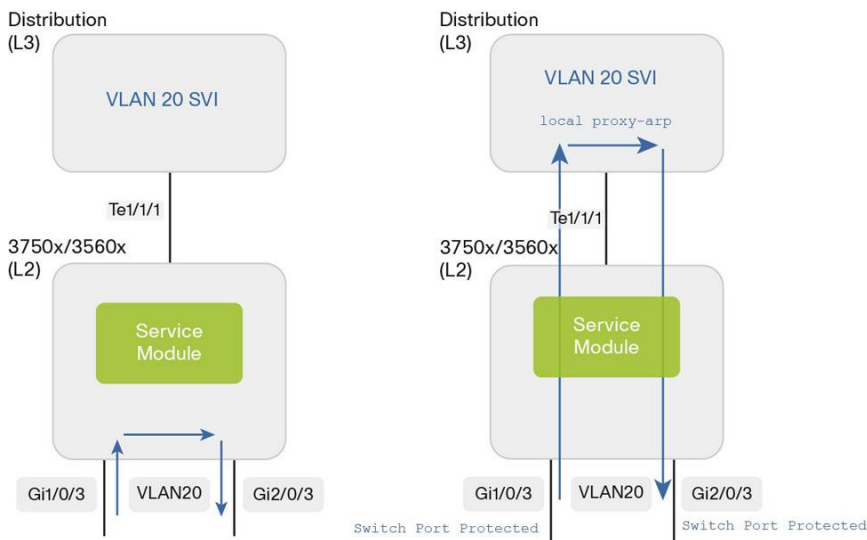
Distribution
(L3)

VLAN 20 SVI

Te1/1/1

3750x/3560x
(L2)

Service Module

Gi1/0/3

VLAN20

Gi2/0/3

Distribution
(L3)

VLAN 20 SVI

local proxy-arp

Te1/1/1

3750x/3560x
(L2)

Service Module

Gi1/0/3

VLAN20

Gi2/0/3

Switch Port Protected

Switch Port Protected